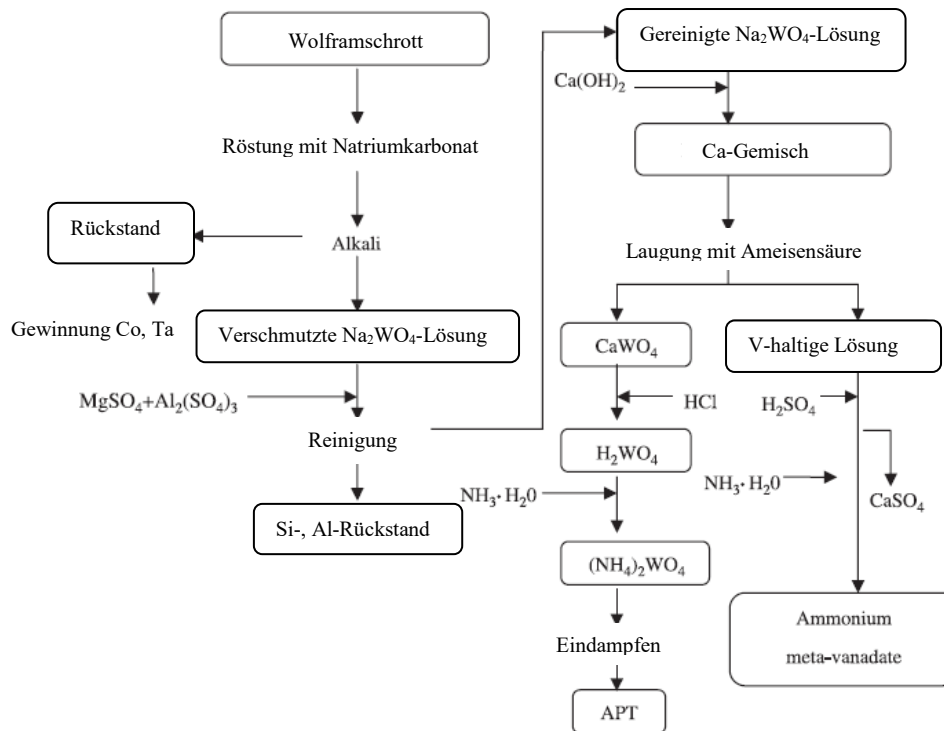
Wolframschrott

Röstung mit Natriumkarbonat

Rückstand

Alkali

Gewinnung Co, Ta

Verschmutzte $Na_2WO_4$-Lösung

$MgSO_4+Al_2(SO_4)_3$

Reinigung

Si-, Al-Rückstand

Gereinigte $Na_2WO_4$-Lösung

$Ca(OH)_2$

Ca-Gemisch

Laugung mit Ameisensäure

$CaWO_4$

HCl

$H_2WO_4$

$NH_3 \cdot H_20$

$(NH_4)_2WO_4$

Eindampfen

APT

V-haltige Lösung

$H_2SO_4$

$NH_3 \cdot H_20$

$CaSO_4$

Ammonium meta-vanadate